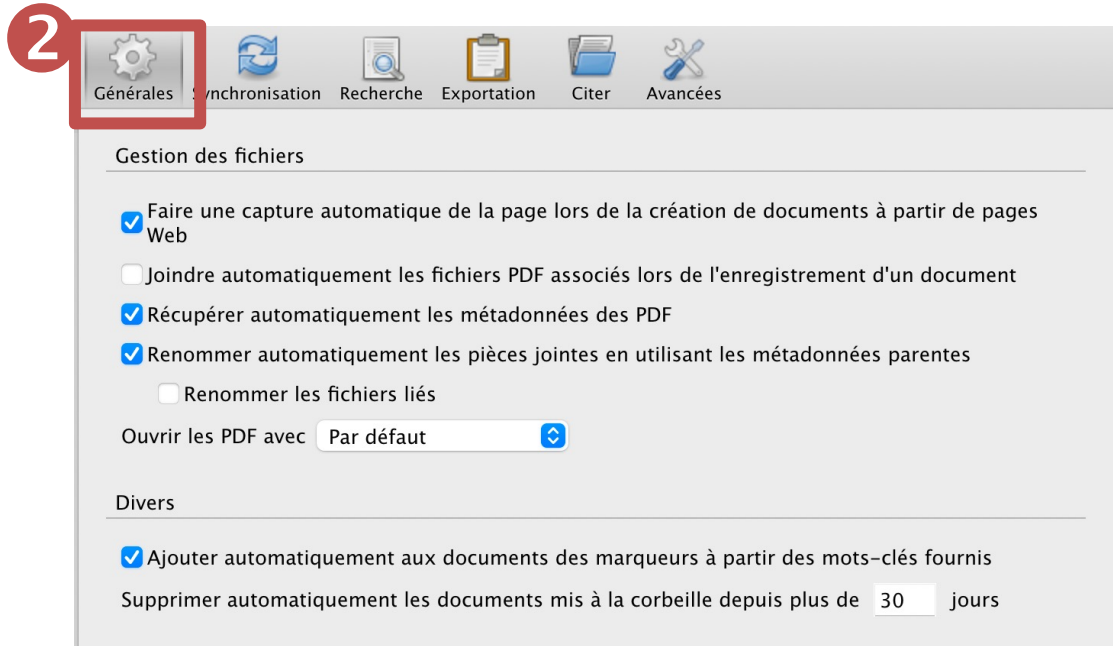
2

Générales Synchronisation Recherche Exportation Citer Avancées

Gestion des fichiers

Faire une capture automatique de la page lors de la création de documents à partir de pages Web

Joindre automatiquement les fichiers PDF associés lors de l'enregistrement d'un document

Récupérer automatiquement les métadonnées des PDF

Renommer automatiquement les pièces jointes en utilisant les métadonnées parentes

Renommer les fichiers liés

Ouvrir les PDF avec Par défaut

Divers

Ajouter automatiquement aux documents des marqueurs à partir des mots-clés fournis

Supprimer automatiquement les documents mis à la corbeille depuis plus de 30 jours